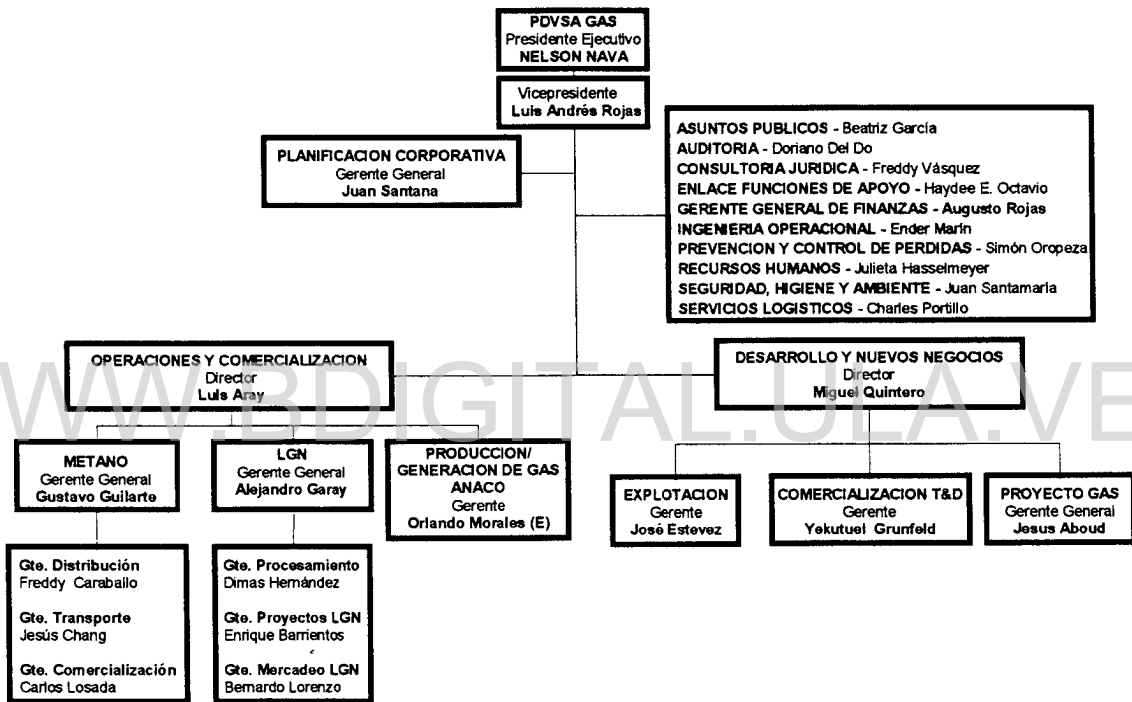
PDVSA GAS
Presidente Ejecutivo
NELSON NAVA

Vicepresidente
Luis Andrés Rojas

PLANIFICACION CORPORATIVA
Gerente General
Juan Santana

ASUNTOS PUBLICOS - Beatriz García
AUDITORIA - Doriano Del Do
CONSULTORIA JURIDICA - Freddy Vásquez
ENLACE FUNCIONES DE APOYO - Haydee E. Octavio
GERENTE GENERAL DE FINANZAS - Augusto Rojas
INGENIERIA OPERACIONAL - Ender Marin
PREVENCION Y CONTROL DE PERDIDAS - Simón Oropeza
RECURSOS HUMANOS - Julieta Hasselmeyer
SEGURIDAD, HIGIENE Y AMBIENTE - Juan Santamaria
SERVICIOS LOGISTICOS - Charles Portillo

WWW.BDIGITAL.ULA.VE

OPERACIONES Y COMERCIALIZACION
Director
Luis Aray

DESARROLLO Y NUEVOS NEGOCIOS
Director
Miguel Quintero

METANO
Gerente General
Gustavo Guilarte

LGN
Gerente General
Alejandro Garay

PRODUCCION/ GENERACION DE GAS ANACO
Gerente
Orlando Morales (E)

EXPLOTACION
Gerente
José Estevez

COMERCIALIZACION T&D
Gerente
Yekutuel Grunfeld

PROYECTO GAS
Gerente General
Jesus Aboud

Gte. Distribución
Freddy Caraballo

Gte. Transporte
Jesús Chang

Gte. Comercialización
Carlos Losada

Gte. Procesamiento
Dimas Hernández

Gte. Proyectos LGN
Enrique Barrientos

Gte. Mercadeo LGN
Bernardo Lorenzo